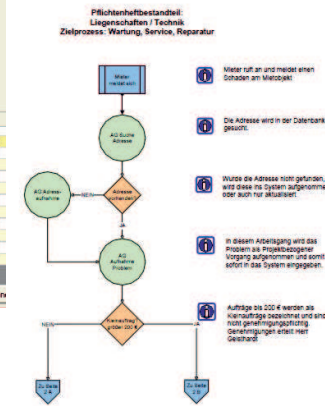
Pflichtenheftbestandteil:
Liegenschaften / Technik
Zielprozess: Wartung, Service, Reparatur

Mieter meldet sich

AG Suche Adresse

AG Adressaufnahme

NEIN

Adresse vorhanden?

JA

AG Aufnahme Problem

Kleinauftrag? größer 200 €

NEIN

JA

Zu Seite 2 A

Zu Seite 2 B

Mieter ruft an und meldet einen Schaden am Mietobjekt

Die Adresse wird in der Datenbank gesucht.

Wurde die Adresse nicht gefunden, wird diese ins System aufgenomme oder auch nur aktualisiert.

In diesem Arbeitsgang wird das Problem als Projektbezogener Vorgang aufgenommen und somit sofort in das System eingegeben.

Aufträge bis 200 € werden als Kleinaufträge bezeichnet und sind nicht genehmigungspflichtig. Genehmigungen erteilt Herr Geisthardt